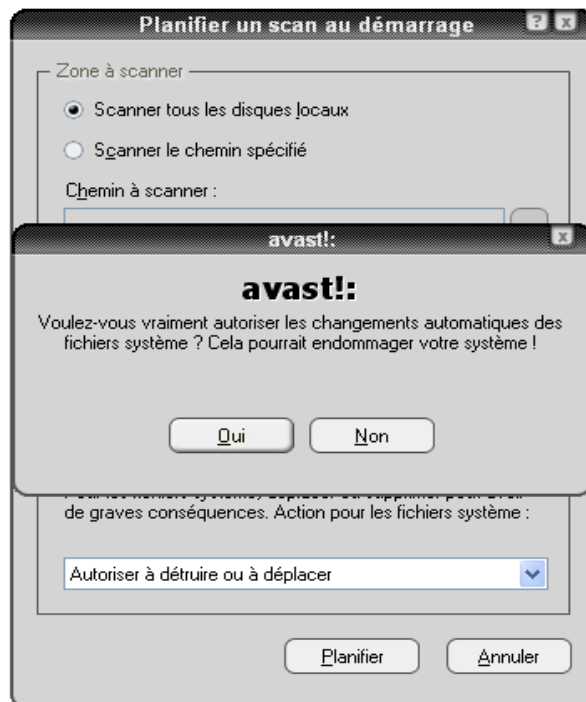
Planifier un scan au démarrage

Zone à scanner

Scanner tous les disques locaux

Scanner le chemin spécifié

Chemin à scanner :

avast!:

avast!:

Voulez-vous vraiment autoriser les changements automatiques des fichiers système ? Cela pourrait endommager votre système !

Oui

Non

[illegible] de graves conséquences. Action pour les fichiers système :

Autoriser à détruire ou à déplacer

Planifier

Annuler